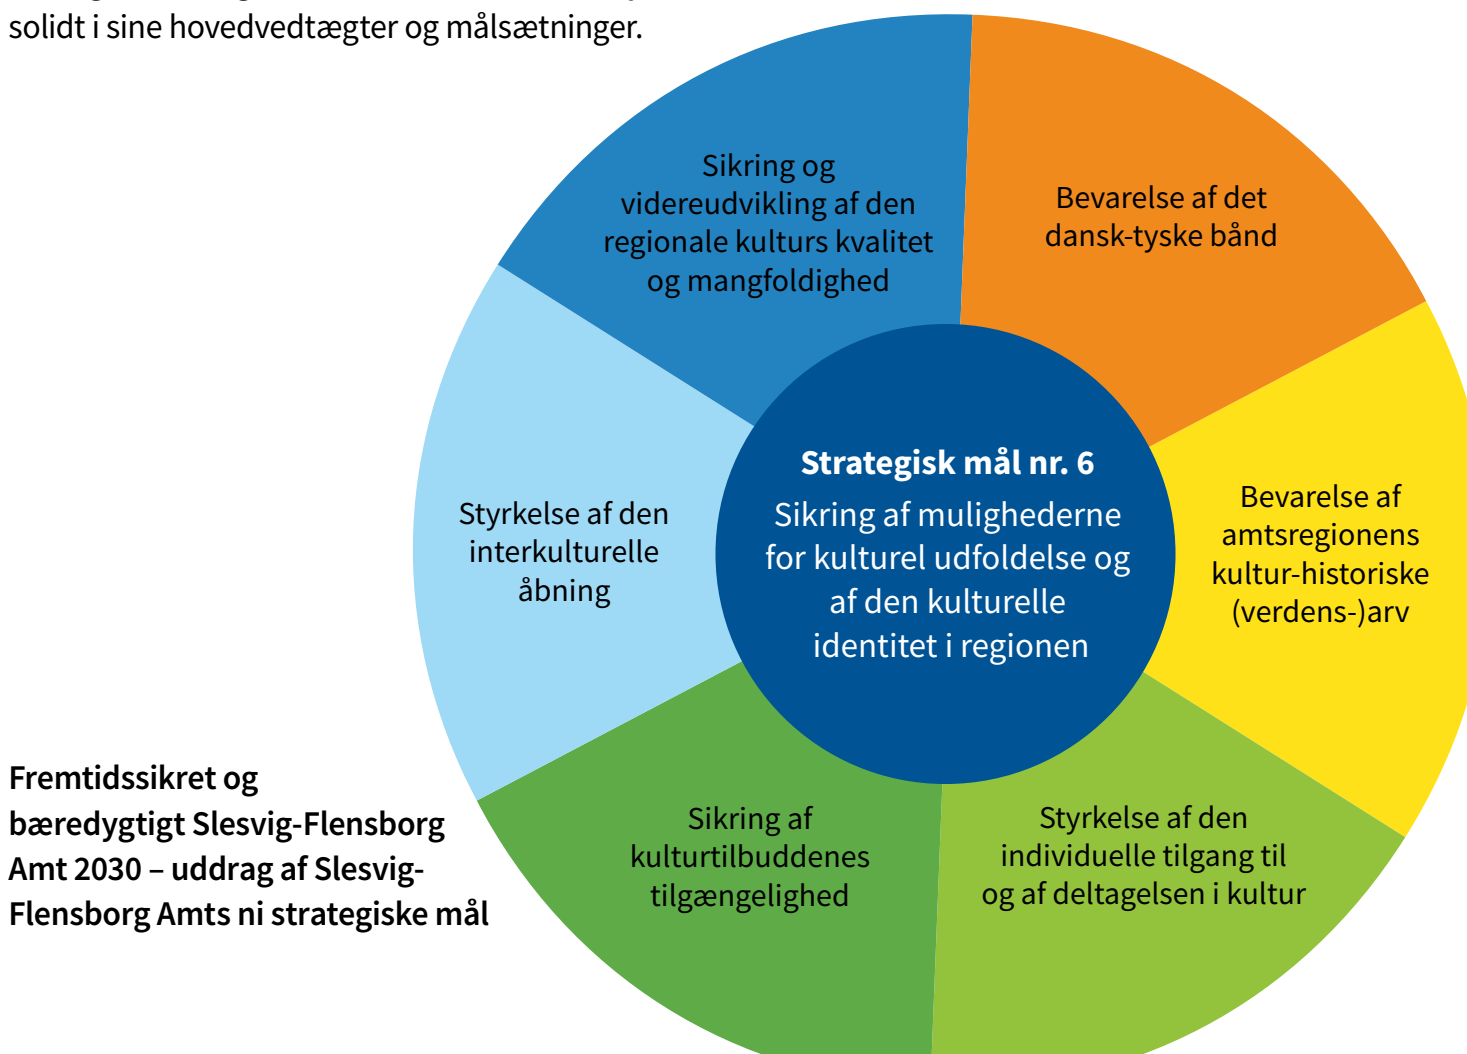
solidt i sine hovedvedtægter og målsætninger.

Sikring og videreudvikling af den regionale kulturs kvalitet og mangfoldighed

Bevarelse af det dansk-tyske bånd

Styrkelse af den interkulturelle åbning

Strategisk mål nr. 6
Sikring af mulighederne for kulturel udfoldelse og af den kulturelle identitet i regionen

Bevarelse af amtsregionens kultur-historiske (verdens-)arv

Sikring af kulturtilbuddenes tilgængelighed

Styrkelse af den individuelle tilgang til og af deltagelsen i kultur

Fremtidssikret og bæredygtigt Slesvig-Flensborg Amt 2030 – uddrag af Slesvig-Flensborg Amts ni strategiske mål